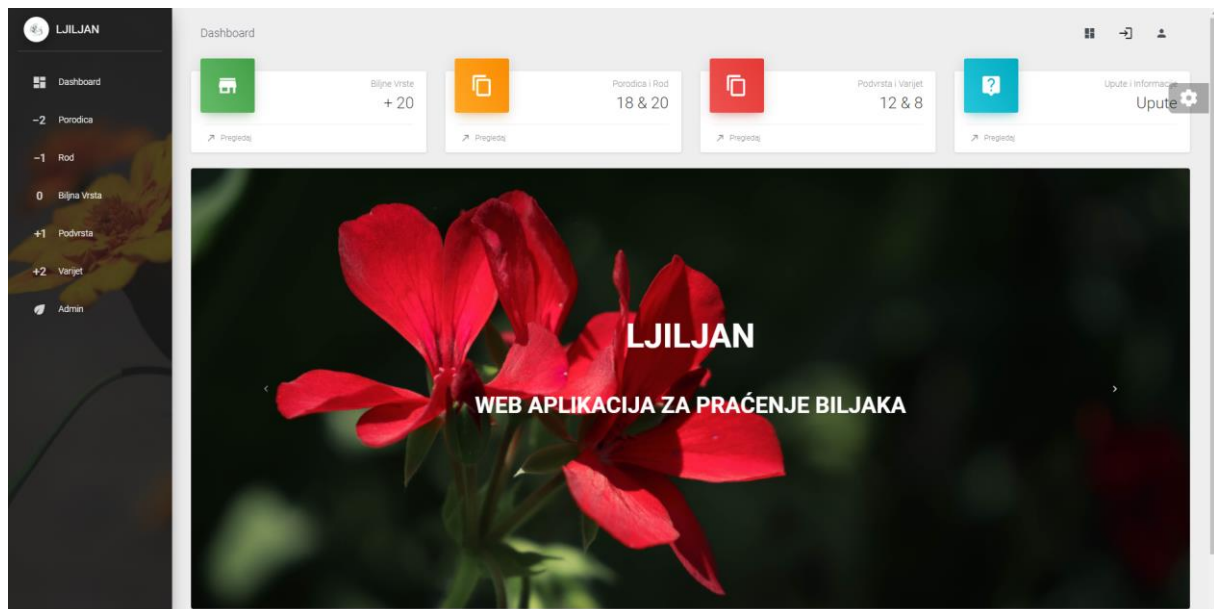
LJILJAN

Dashboard
-2 Porodica
-1 Rod
0 Biljna Vrsta
+1 Podvrsta
+2 Varijet
Admin

Dashboard

Biljne Vrste
+ 20
Pregledaj

Porodica i Rod
18 & 20
Pregledaj

Podvrsta i Varijet
12 & 8
Pregledaj

Upute i informacije
Upute
Pregledaj

LJILJAN

WEB APLIKACIJA ZA PRAĆENJE BILJAKA